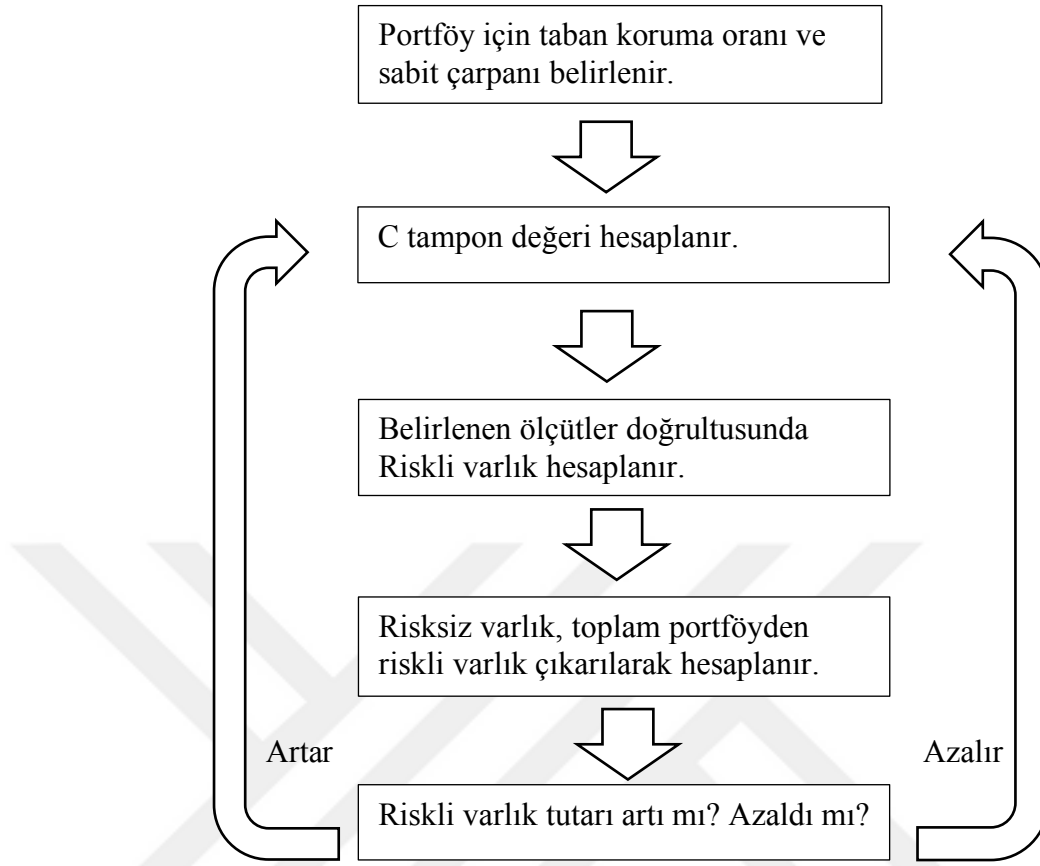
Portföy için taban koruma oranı ve sabit çarpanı belirlenir.

C tampon değeri hesaplanır.

Belirlenen ölçütler doğrultusunda Riskli varlık hesaplanır.

Risksiz varlık, toplam portföyden riskli varlık çıkarılarak hesaplanır.

Artar

Azalır

Riskli varlık tutarı artı mı? Azaldı mı?